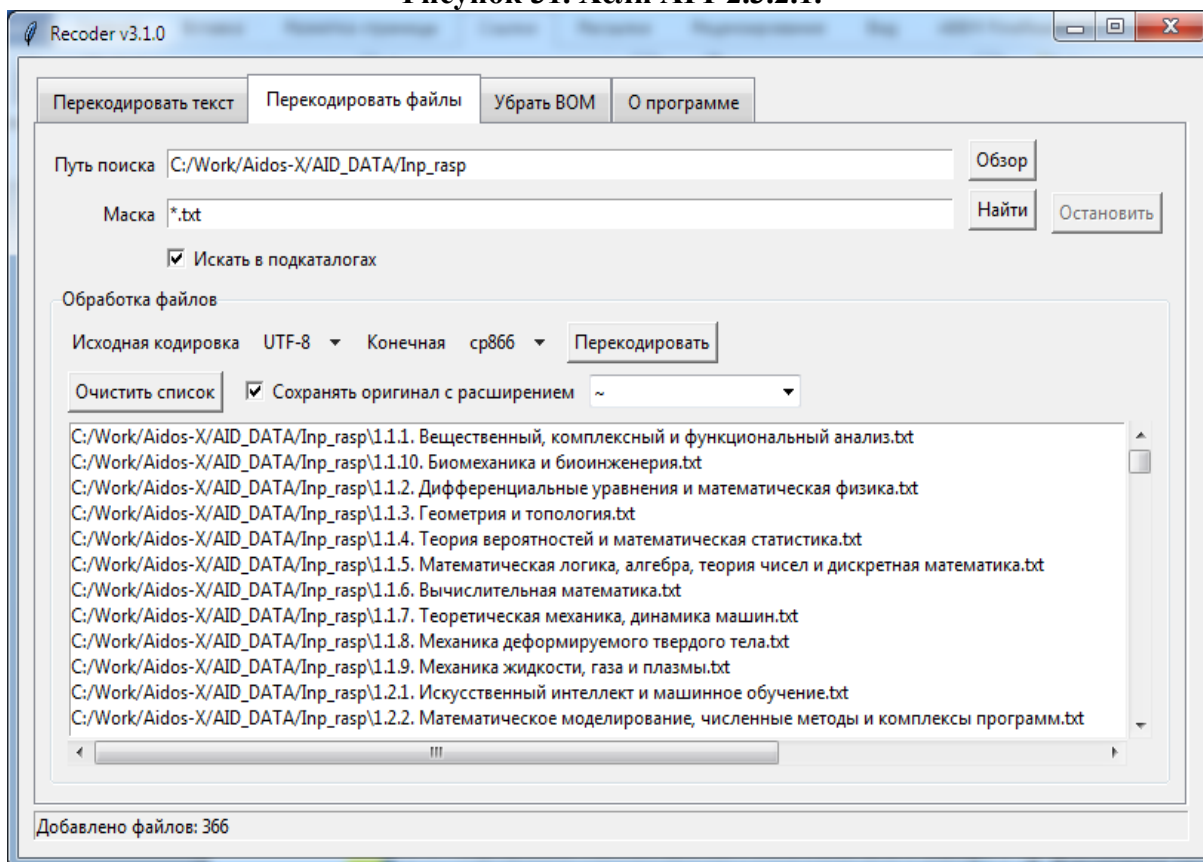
Рисунок 31. Хелп API 2.3.2.1.

Recoder v3.1.0

Перекодировать текст | Перекодировать файлы | Убрать BOM | О программе

Путь поиска C:/Work/Aidos-X/AID_DATA/Inp_rasp
Обзор

Маска *.txt
Найти
Остановить

☑ Искать в подкаталогах

Обработка файлов

Исходная кодировка UTF-8 ▾ Конечная cp866 ▾ Перекодировать

Очистить список ☑ Сохранять оригинал с расширением ~

C:/Work/Aidos-X/AID_DATA/Inp_rasp\1.1.1. Вещественный, комплексный и функциональный анализ.txt
C:/Work/Aidos-X/AID_DATA/Inp_rasp\1.1.10. Биомеханика и биоинженерия.txt
C:/Work/Aidos-X/AID_DATA/Inp_rasp\1.1.2. Дифференциальные уравнения и математическая физика.txt
C:/Work/Aidos-X/AID_DATA/Inp_rasp\1.1.3. Геометрия и топология.txt
C:/Work/Aidos-X/AID_DATA/Inp_rasp\1.1.4. Теория вероятностей и математическая статистика.txt
C:/Work/Aidos-X/AID_DATA/Inp_rasp\1.1.5. Математическая логика, алгебра, теория чисел и дискретная математика.txt
C:/Work/Aidos-X/AID_DATA/Inp_rasp\1.1.6. Вычислительная математика.txt
C:/Work/Aidos-X/AID_DATA/Inp_rasp\1.1.7. Теоретическая механика, динамика машин.txt
C:/Work/Aidos-X/AID_DATA/Inp_rasp\1.1.8. Механика деформируемого твердого тела.txt
C:/Work/Aidos-X/AID_DATA/Inp_rasp\1.1.9. Механика жидкости, газа и плазмы.txt
C:/Work/Aidos-X/AID_DATA/Inp_rasp\1.2.1. Искусственный интеллект и машинное обучение.txt
C:/Work/Aidos-X/AID_DATA/Inp_rasp\1.2.2. Математическое моделирование, численные методы и комплексы программ.txt

Добавлено файлов: 366